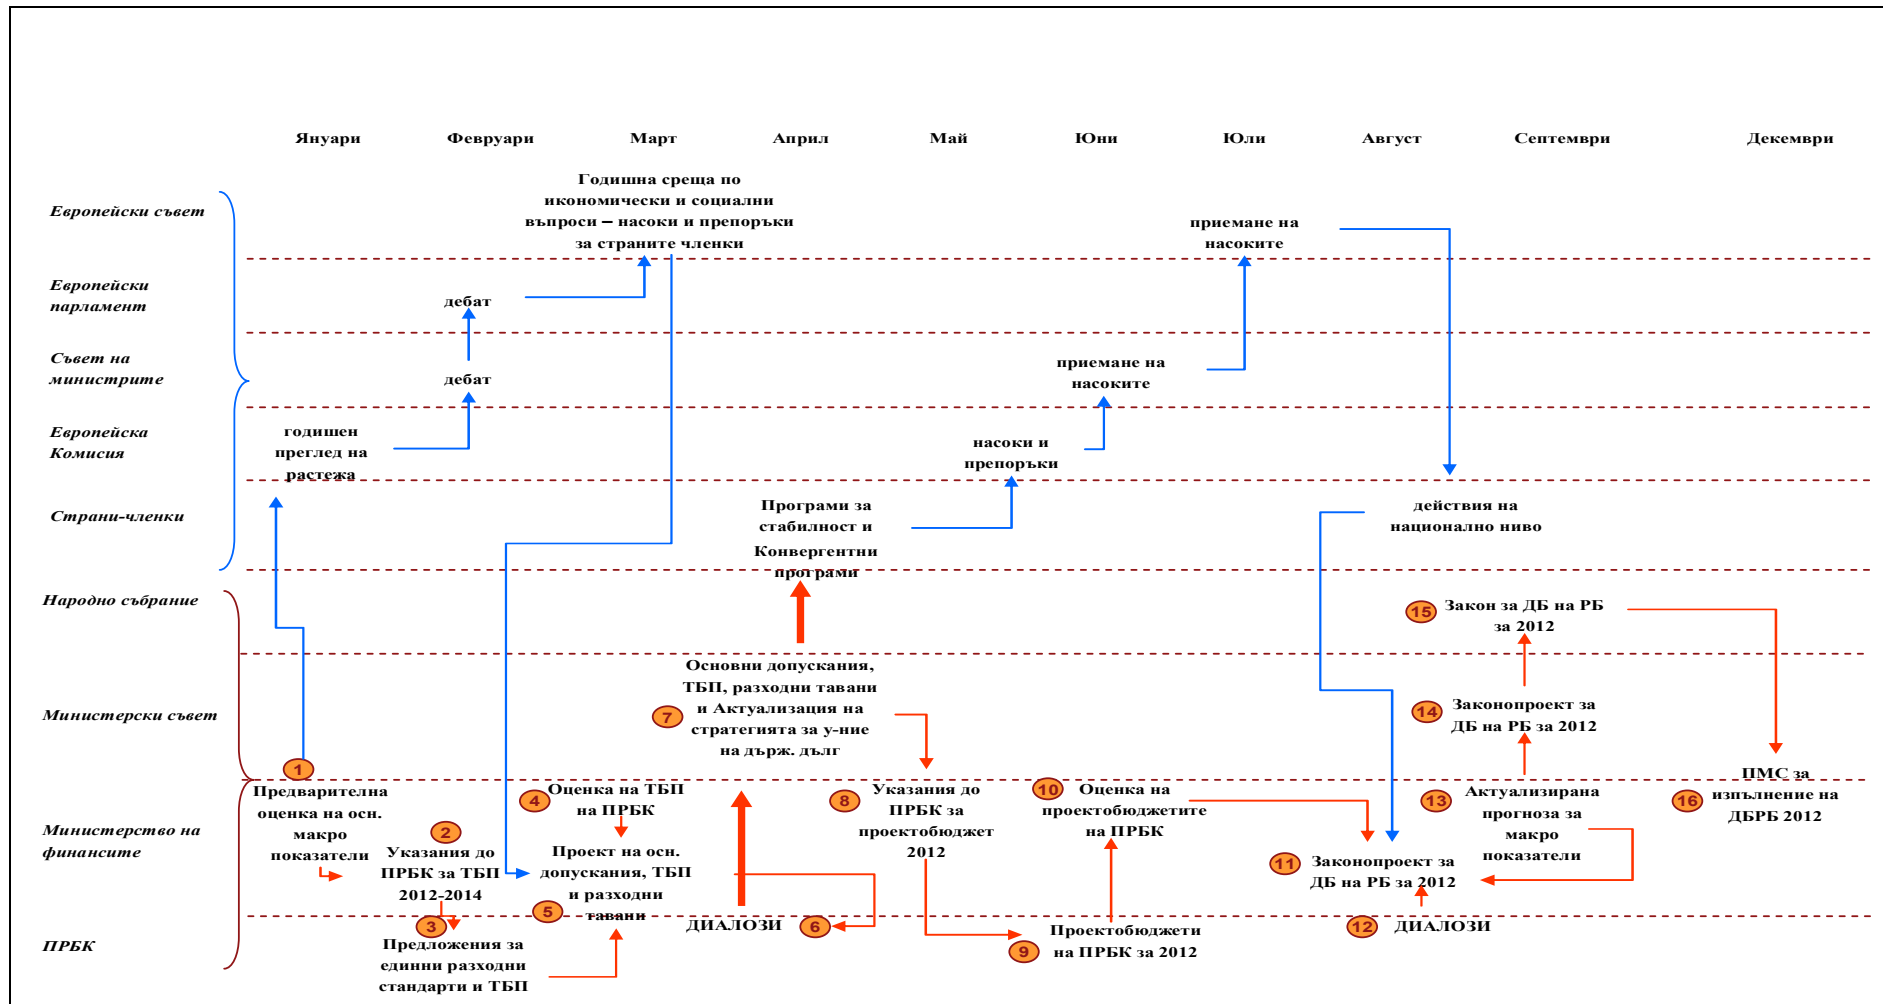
Януари Февруари Март Април Май Юни Юли Август Септември Декември

Европейски съвет

Европейски парламент

Съвет на министрите

Европейска Комисия

Страни-членки

Народно събрание

Министерски съвет

Министерство на финансите

ПРБК

Годишна среща по икономически и социални въпроси – насоки и препоръки за страните членки

приемане на насоките

дебат

дебат

приемане на насоките

годишен преглед на растежа

насоки и препоръки

Програми за стабилност и Конвергентни програми

действия на национално ниво

15 Закон за ДБ на РБ за 2012

Основни допускания, ТБП, разходни тавани и Актуализация на стратегията за у-ние на държ. дълг 7

14 Законопроект за ДБ на РБ за 2012

1 Предварителна оценка на осн. макро показатели

2 Указания до ПРБК за ТБП 2012-2014

4 Оценка на ТБП на ПРБК

Проект на осн. допускания, ТБП и разходни тавани

8 Указания до ПРБК за проектобюджет 2012

10 Оценка на проектобюджетите на ПРБК

13 Актуализирана прогноза за макро показатели

16 ПМС за изпълнение на ДБРБ 2012

11 Законопроект за ДБ на РБ за 2012

3 Предложения за единни разходни стандарти и ТБП

5

ДИАЛОЗИ 6

Проектобюджети 9 на ПРБК за 2012

12 ДИАЛОЗИ